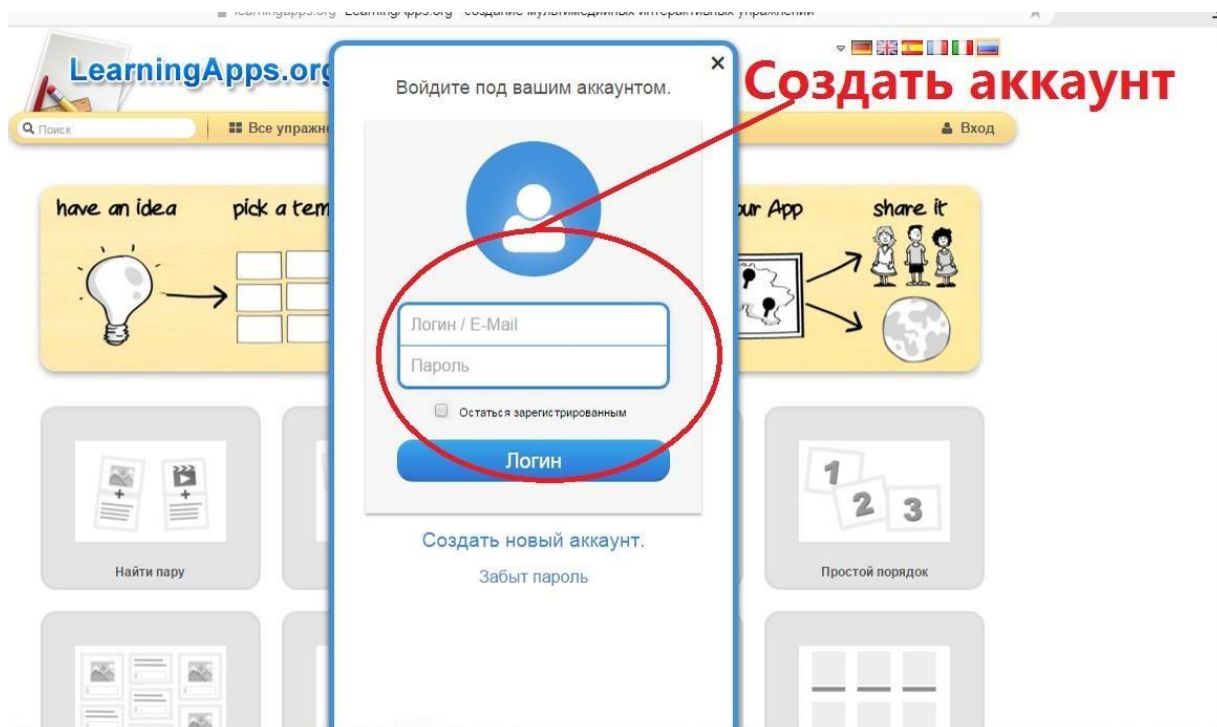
learningapps.org LearningApps.org - создание мультимедийных интерактивных упражнений

LearningApps.org

Поиск

Все упражн

Вход

Создать аккаунт

Войдите под вашим аккаунтом.

×

have an idea

pick a tem

ur App

share it

Логин / E-Mail

Пароль

Остаться зарегистрированным

Логин

Создать новый аккаунт.

Забыт пароль

Найти пару

Простой порядок

1

2

3